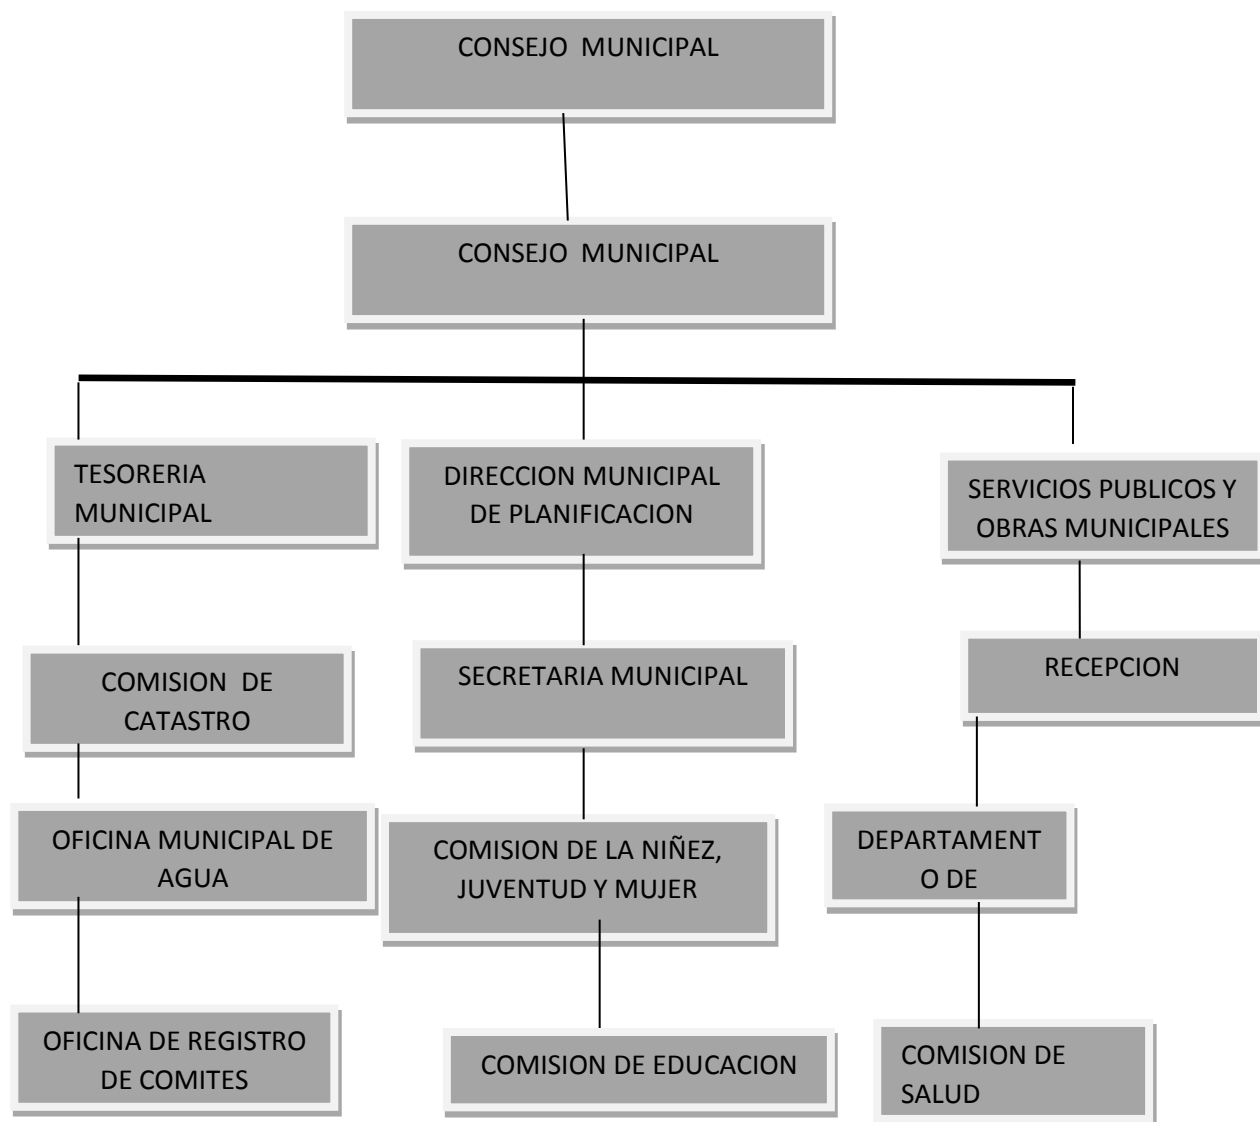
CONSEJO MUNICIPAL

CONSEJO MUNICIPAL

TESORERIA MUNICIPAL

DIRECCION MUNICIPAL DE PLANIFICACION

SERVICIOS PUBLICOS Y OBRAS MUNICIPALES

COMISION DE CATASTRO

SECRETARIA MUNICIPAL

RECEPCION

OFICINA MUNICIPAL DE AGUA

COMISION DE LA NIÑEZ, JUVENTUD Y MUJER

DEPARTAMENT O DE

OFICINA DE REGISTRO DE COMITES

COMISION DE EDUCACION

COMISION DE SALUD